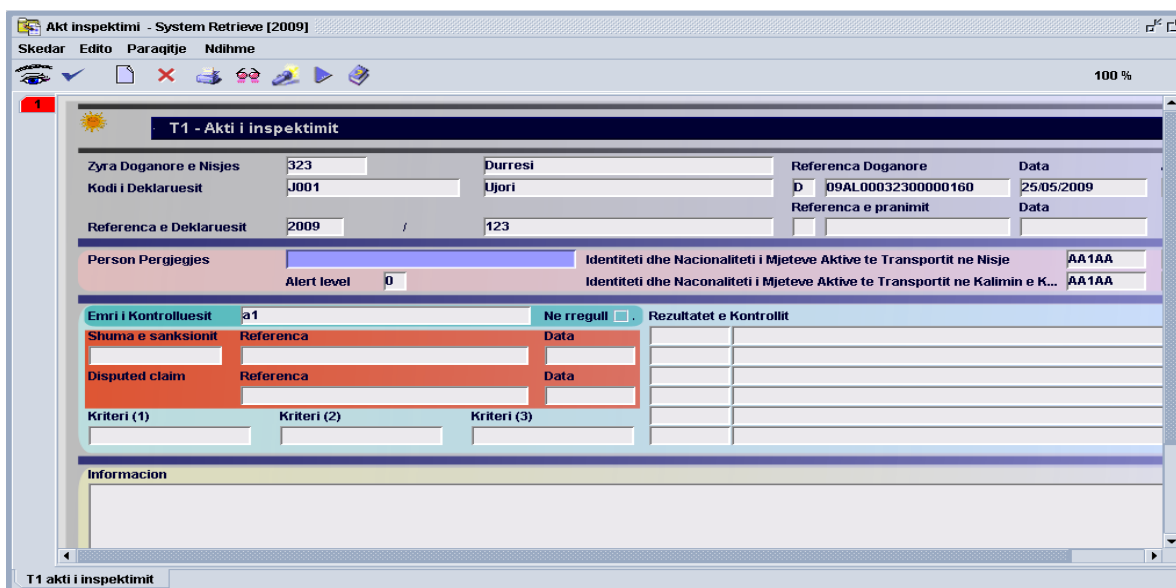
Akt inspektimi - System Retrieve [2009]

Skedar Edito Paraqitje Ndihme

100 %

1

T1 - Akti i inspektimit

Zyra Doganore e Nisjes 323 Durresi

Referenca Doganore Data

Kodi i Deklaruesit J001 Ujori D 09AL00032300000160 25/05/2009

Referenca e pranimit Data

Referenca e Deklaruesit 2009 / 123

Person Pergjegjes

Identiteti dhe Nacionaliteti i Mjeteve Aktive te Transportit ne Nisje AA1AA

Alert level 0

Identiteti dhe Naconaliteti i Mjeteve Aktive te Transportit ne Kalimin e K... AA1AA

Emri i Kontrolluesit a1

Ne rregull

Rezultatet e Kontrollit

Shuma e sanksionit Referenca Data

Disputed claim Referenca Data

Kriteri (1) Kriteri (2) Kriteri (3)

Informacion

T1 akti i inspektimit